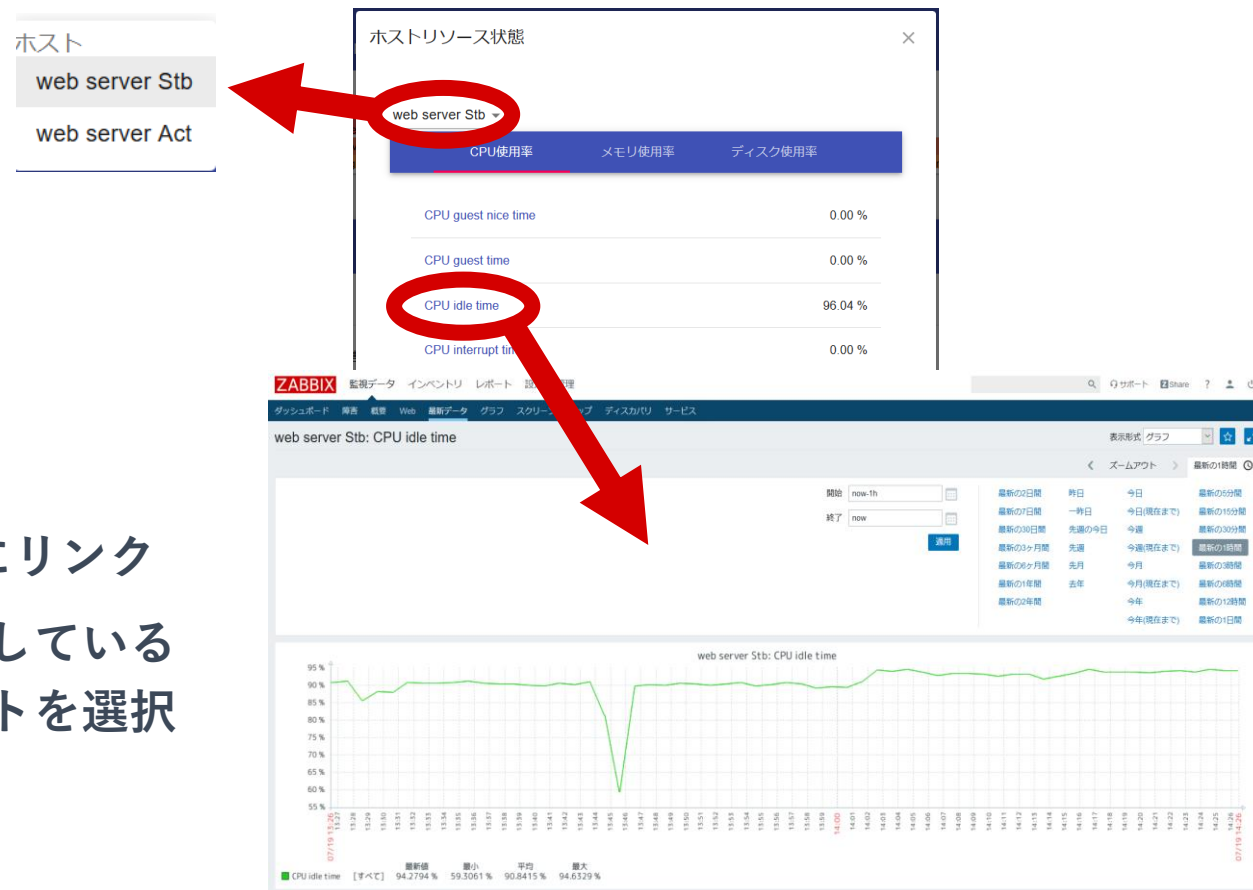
ホスト
web server Stb
web server Act

ホストリソース状態
×
web server Stb
CPU使用率 メモリ使用率 ディスク使用率

| | |
|---|---|
| CPU guest nice time | 0.00 % |
| CPU guest time | 0.00 % |
| CPU idle time | 96.04 % |
| CPU interrupt tim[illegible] | 0.00 % |

にリンク
している
トを選択

ZABBIX 監視データ インベントリ レポート 設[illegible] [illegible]理
サポート Share ?
ダッシュボード 障害 概要 Web 最新データ グラフ スクリー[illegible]ップ ディスカバリ サービス
web server Stb: CPU idle time
表示形式 グラフ
ズームアウト 最新の1時間
開始 now-1h
終了 now
適用
最新の2日間 昨日 今日 最新の5分間
最新の7日間 一昨日 今日(現在まで) 最新の15分間
最新の30日間 先週の今日 今週 最新の30分間
最新の3ヶ月間 先週 今週(現在まで) 最新の1時間
最新の6ヶ月間 先月 今月 最新の3時間
最新の1年間 去年 今月(現在まで) 最新の6時間
最新の2年間 今年 最新の12時間
今年(現在まで) 最新の1日間

web server Stb: CPU idle time
95 %
90 %
85 %
80 %
75 %
70 %
65 %
60 %
55 %
07/19 13:26
14:00
07/19 14:26

| | | 最新値 | 最小 | 平均 | 最大 |
|---|---|---|---|---|---|
| CPU idle time | [すべて] | 94.2794 % | 59.3061 % | 90.8415 % | 94.6329 % |